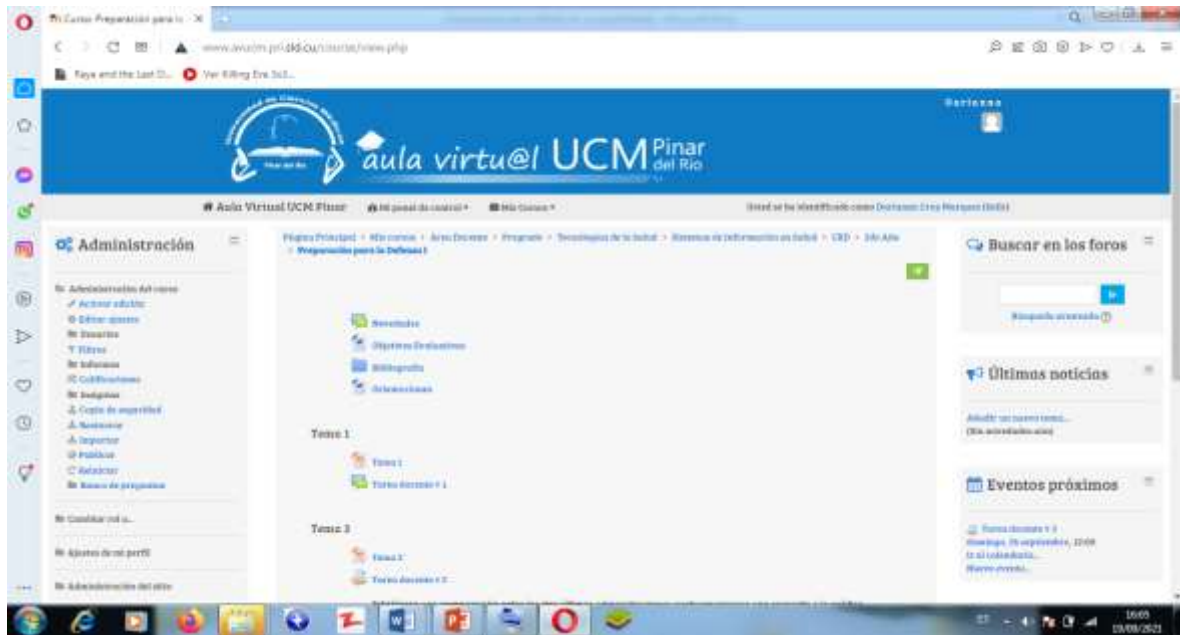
Curso: Preparación para la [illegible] ×

www.aulacm.pri.sld.cu/course/view.php

Faye and the Last D... Ver Killing Eve 3x3...

aula virtu@l UCM Pinar del Río

Darianna

Aula Virtual UCM Pinar   Mi panel de control   Mis Cursos

Usted se ha identificado como Darianna Cruz Marquez (Salir)

Administración

Administración del curso
Activar edición
Editar ajustes
Usuarios
Filtros
Informes
Calificaciones
Insignias
Copia de seguridad
Restaurar
Importar
Publicar
Reiniciar
Banco de preguntas

Cambiar rol a...

Ajustes de mi perfil

Administración del sitio

Página Principal > Mis cursos > Área Docente > Pregrado > Tecnologías de la Salud > Sistemas de Información en Salud > CRD > 5to Año > Preparación para la Defensa I

Novedades
Objetivos Evaluativos
Bibliografía
Orientaciones

Tema 1

Tema 1
Tarea docente # 1

Tema 2

Tema 2
Tarea docente # 2

Buscar en los foros

Búsqueda avanzada

Últimas noticias

Añadir un nuevo tema...
(Sin novedades aún)

Eventos próximos

Tarea docente # 2
domingo, 26 septiembre, 23:59
Ir al calendario...
Nuevo evento...

16:05
15/09/2021